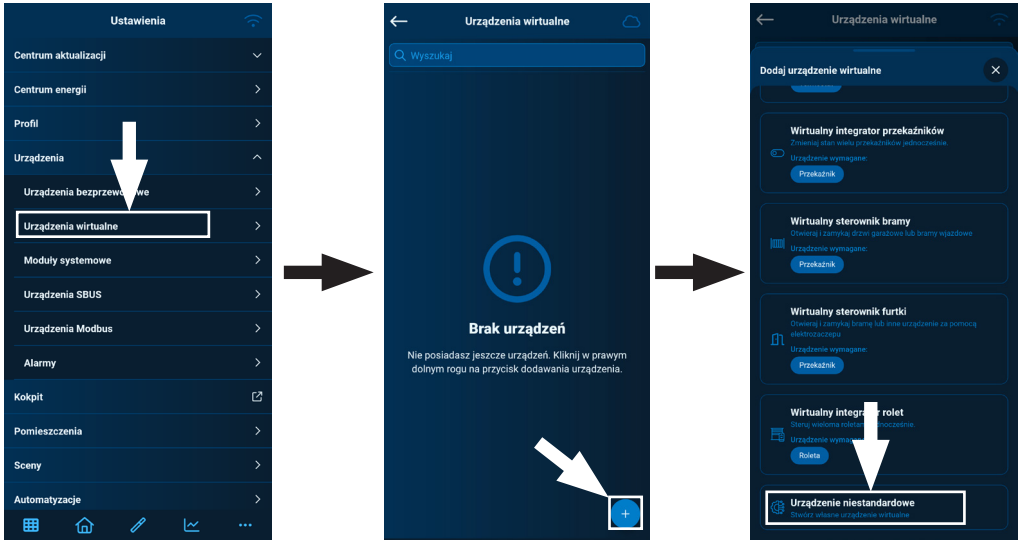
Ustawienia

Centrum aktualizacji

Centrum energii

Profil

Urządzenia

Urządzenia bezprzew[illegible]we

Urządzenia wirtualne

Moduły systemowe

Urządzenia SBUS

Urządzenia Modbus

Alarmy

Kokpit

Pomieszczenia

Sceny

Automatyzacje

Urządzenia wirtualne

Wyszukaj

Brak urządzeń

Nie posiadasz jeszcze urządzeń. Kliknij w prawym dolnym rogu na przycisk dodawania urządzenia.

+

Urządzenia wirtualne

Dodaj urządzenie wirtualne

Wirtualny integrator przekaźników

Zmieniaj stan wielu przekaźników jednocześnie.

Urządzenie wymagane:

Przekaźnik

Wirtualny sterownik bramy

Otwieraj i zamykaj drzwi garażowe lub bramy wjazdowe

Urządzenie wymagane:

Przekaźnik

Wirtualny sterownik furtki

Otwieraj i zamykaj bramę lub inne urządzenie za pomocą elektrozaczepu

Urządzenie wymagane:

Przekaźnik

Wirtualny integra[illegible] rolet

Steruj wieloma rolet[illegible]dnocześnie.

Urządzenie wyma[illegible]

Roleta

Urządzenie niestandardowe

Stwórz własne urządzenie wirtualne